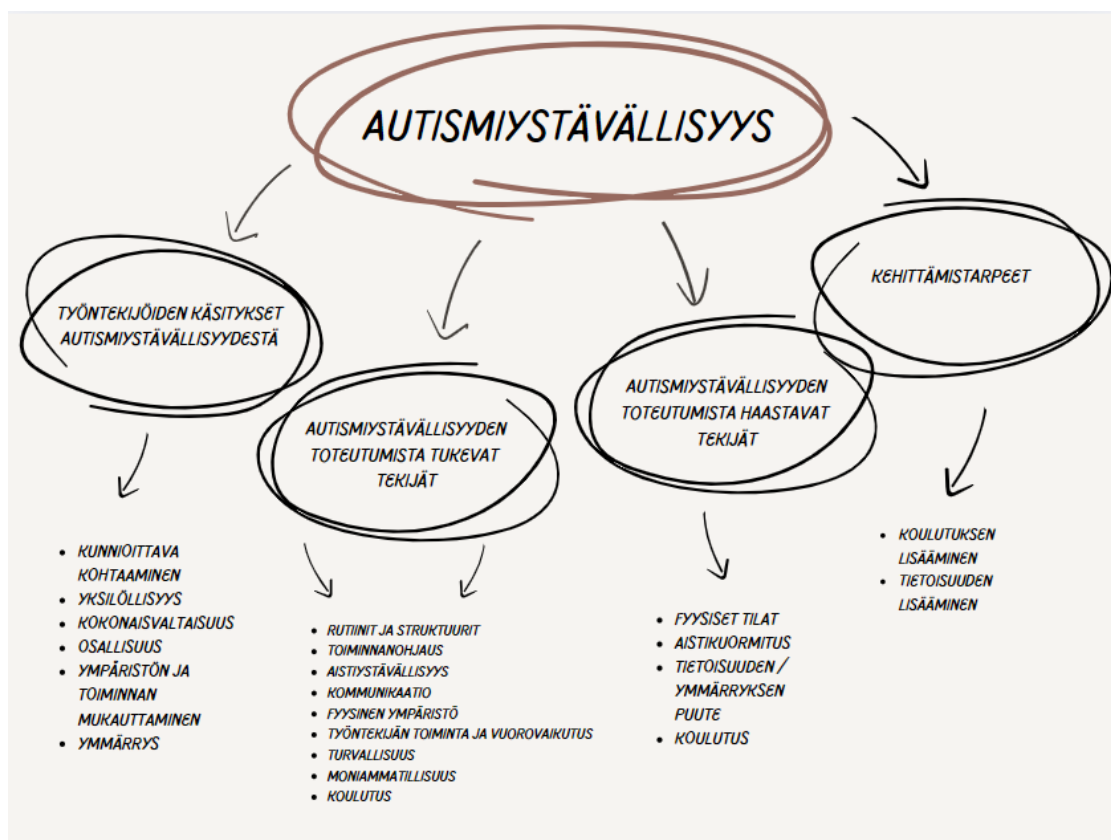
AUTISMIYSTÄVÄLLISYYS

TYÖNTEKIJÖIDEN KÄSITYKSET AUTISMIYSTÄVÄLLISYYDESTÄ

- KUNNIOITTAVA KOHTAAMINEN
- YKSILÖLLISYYS
- KOKONAISVALTAISUUS
- OSALLISUUS
- YMPÄRISTÖN JA TOIMINNAN MUKAUTTAMINEN
- YMMÄRRYS

AUTISMIYSTÄVÄLLISYYDEN TOTEUTUMISTA TUKEVAT TEKIJÄT

- RUTIINIT JA STRUKTUURIT
- TOIMINNANOHJAUS
- AISTIYSTÄVÄLLISYYS
- KOMMUNIKAATIO
- FYYSINEN YMPÄRISTÖ
- TYÖNTEKIJÄN TOIMINTA JA VUOROVAIKUTUS
- TURVALLISUUS
- MONIAMMATILLISUUS
- KOULUTUS

AUTISMIYSTÄVÄLLISYYDEN TOTEUTUMISTA HAASTAVAT TEKIJÄT

- FYYSISET TILAT
- AISTIKUORMITUS
- TIETOISUUDEN / YMMÄRRYKSEN PUUTE
- KOULUTUS

KEHITTÄMISTARPEET

- KOULUTUKSEN LISÄÄMINEN
- TIETOISUUDEN LISÄÄMINEN